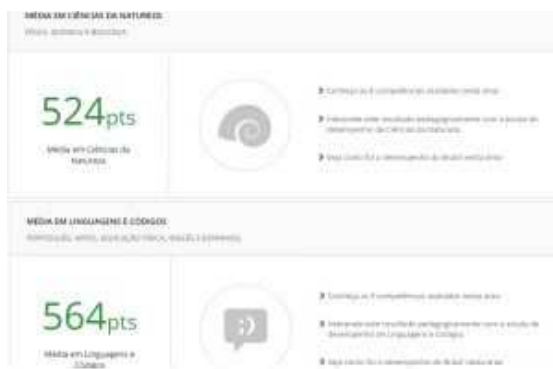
MÉDIA EM CIÊNCIAS DA NATUREZA

Física, Química e Biologia

524pts

Média em Ciências da Natureza

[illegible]

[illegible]

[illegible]

MÉDIA EM LINGUAGENS E CÓDIGOS

Português, Artes, Educação Física, Inglês e Espanhol

564pts

Média em Linguagens e Códigos

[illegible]

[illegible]

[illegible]